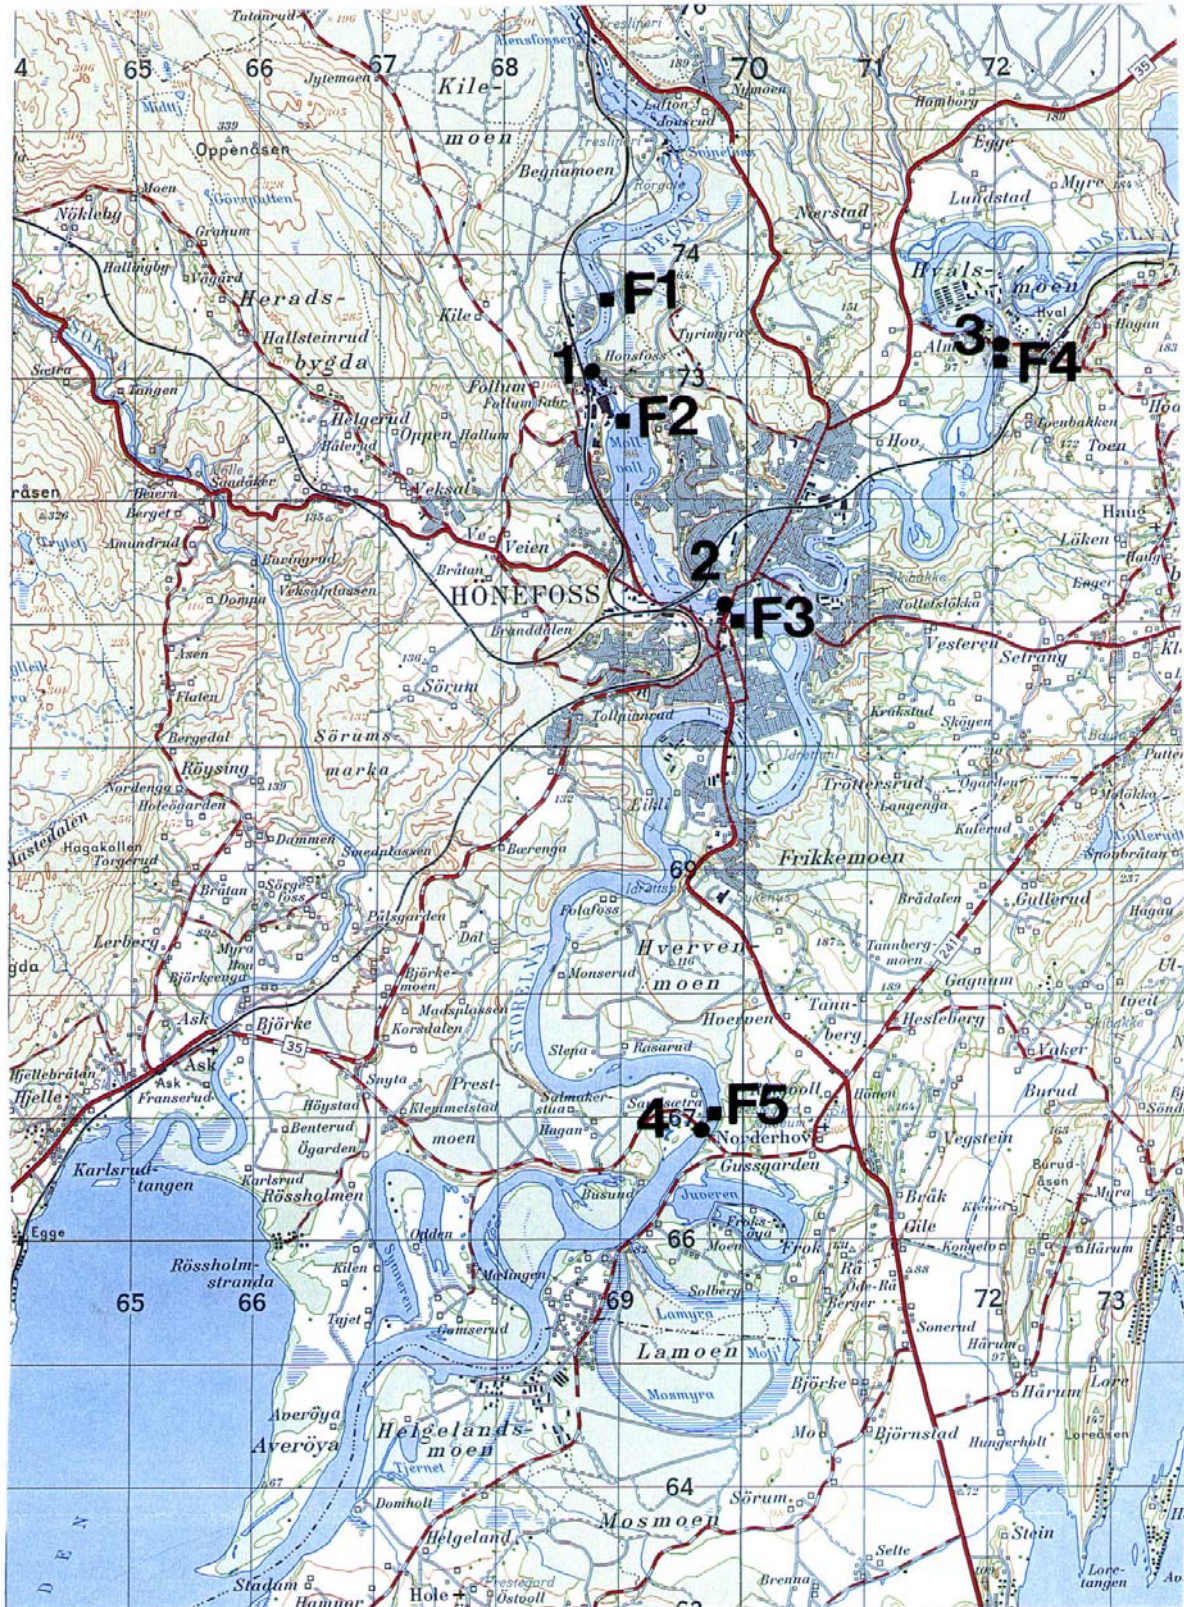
Tatanrud
4 65 66 67 68 69 70 71 72
Kile-
moen
Mensfossen
Jytemoen
Oppenåsen
Begnamoen
Nymoen
Hamborg
Egge
Lundstad
Myre
Nerstad
Nökleby
Granum
Hallingby
Vågård
Herads-
Hallsteinrud
bygda
Kile
74
F1
Tyrimyra
Hvals-
moen
Hval
Hagan
3
F4
Alm
1
Hoosfoss
73
Follum
Follum Fabr.
F2
Helgerud
Hålerud
Oppen
Hallum
Veksal
Hoo
Toen
Haug
Løken
Enger
råsen
Beeren
Berget
Amundrud
Bøvingrud
Veksalplassen
Veien
Bråtan
HÖNEFOSS
2
F3
Tollefstökka
Vesteren
Setrang
Dompa
Branddalen
Sörum
Åsen
Flaten
Bergedal
Sörums-
marka
Tollpinnrud
Krakstad
Skjøyen
Röysing
Nordengen
Hoteogarden
Tröttersrud
Langenga
Kalerud
Dammen
Hagakollen
Torgerud
Smeaplassen
Bærenga
Frikkemoen
69
Bråtan
Søgefoss
Pålsgarden
Dal
Folafoss
Brådalen
Gullerud
Lerberg
Myra
Hou
Björkeengen
Björke-
moen
Monserud
Hverven-
moen
Taunberg-
moen
gda
Madsplassen
Korsdalen
Tann-
berg
Gagnum
Ask
Björke
35
Stormelva
Slepa
Rasarud
Hoerpen
Hesleberg
Vaker
Ask
Fjellebråten
Fjelle
Franserud
Snyta
Prest-
Höystad
Klemmetstad
Salmaker-
stua
Sætra
4
F5
Norderhov
Hönen
Burud
Benterud
Ögarden
moen
Hagan
Vegstein
Gussgarden
Karlsrud-
tangen
Karlsrud
Rössholmen
Busund
Juveren
Fröks-
enga
Bråk
Gile
Frok
Rå
Burud-
åsen
Egge
Rössholm-
stranda
Kilen
Odden
Malingen
66
Moen
Øde-Rå
Solberg
Kongelo
Hårum
65
66
69
72
73
Tajet
Gomserud
Lamyra
Berger
Sonerud
Hårum
Lamoen
Mosmyra
Björke
Averöya
Averöya
Helgelands-
moen
Tjernet
Mo
Björnstad
Hungerholt
Hårum
Lore
Domholt
64
Sörum
Helgeland
Mosmoen
Selte
Stein
Lore-
tangen
Stadum
Hamnor
Hole
Prestegård
Östoll
Brenna